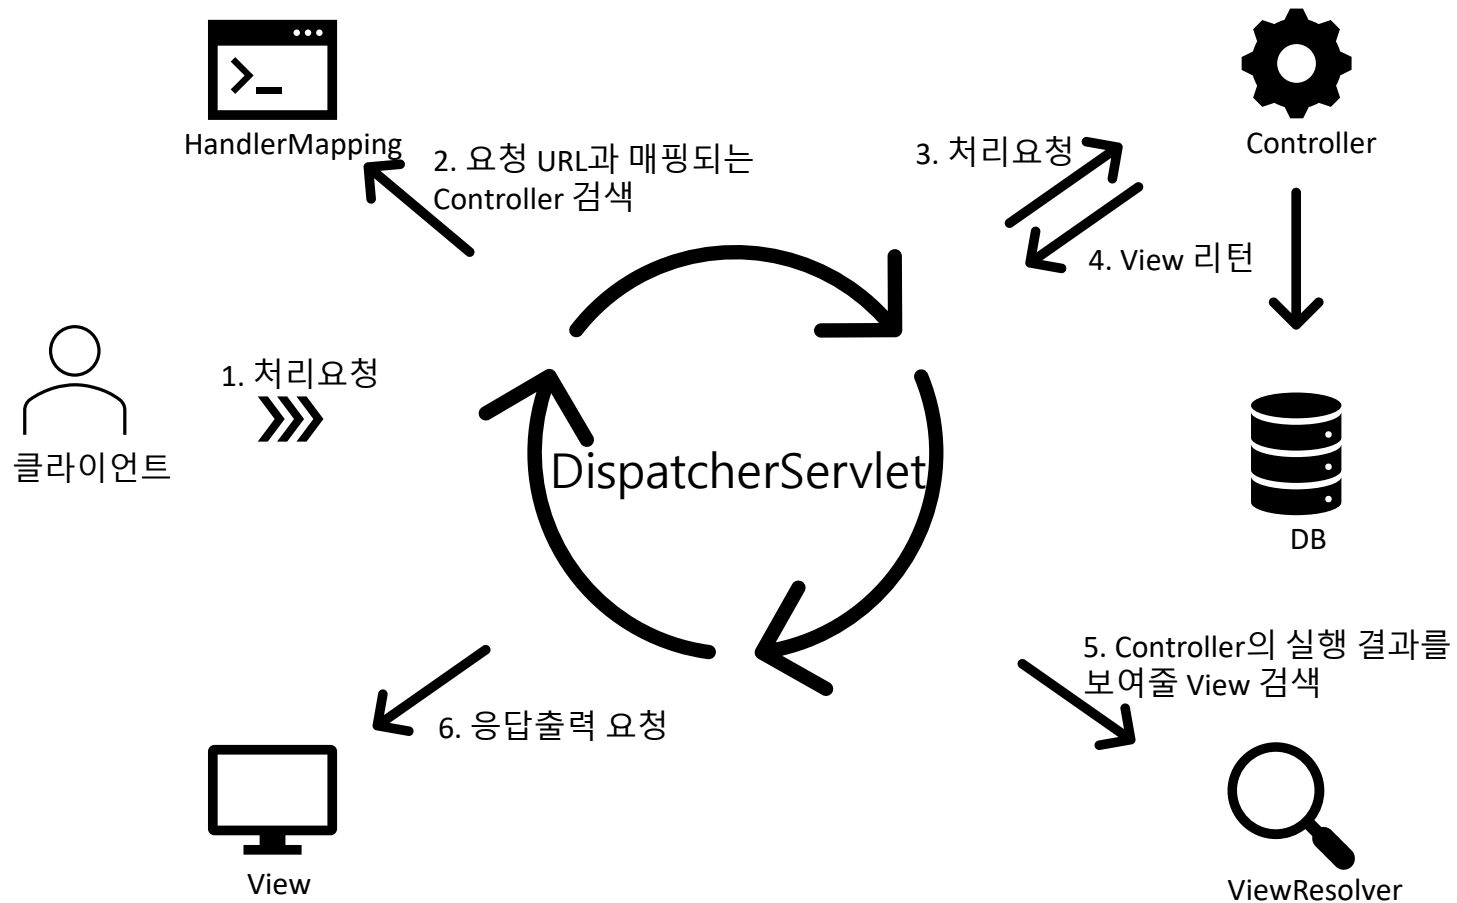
HandlerMapping

2. 요청 URL과 매핑되는 Controller 검색

3. 처리요청

Controller

4. View 리턴

1. 처리요청

클라이언트

DispatcherServlet

DB

5. Controller의 실행 결과를 보여줄 View 검색

6. 응답출력 요청

View

ViewResolver